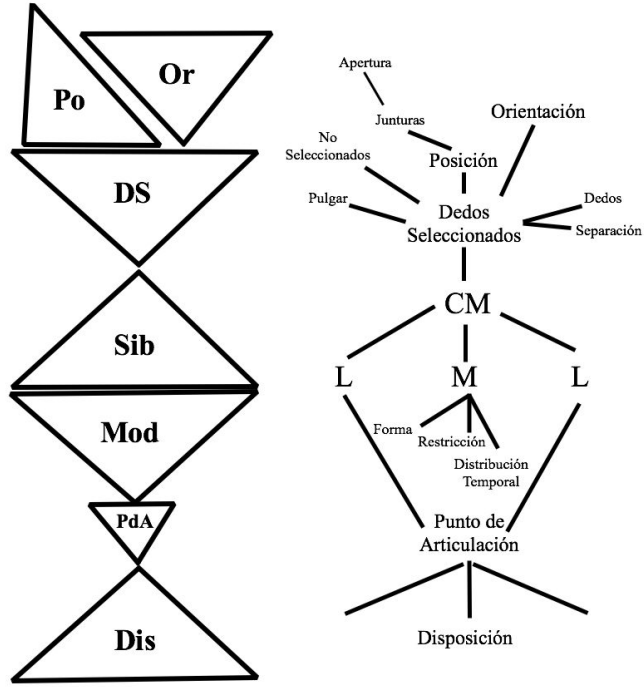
Po
Or
DS
Sib
Mod
PdA
Dis

Apertura
Junturas
Orientación
No Seleccionados
Posición
Pulgar
Dedos Seleccionados
Dedos
Separación
CM
L
M
L
Forma
Restricción
Distribución Temporal
Punto de Articulación
Disposición